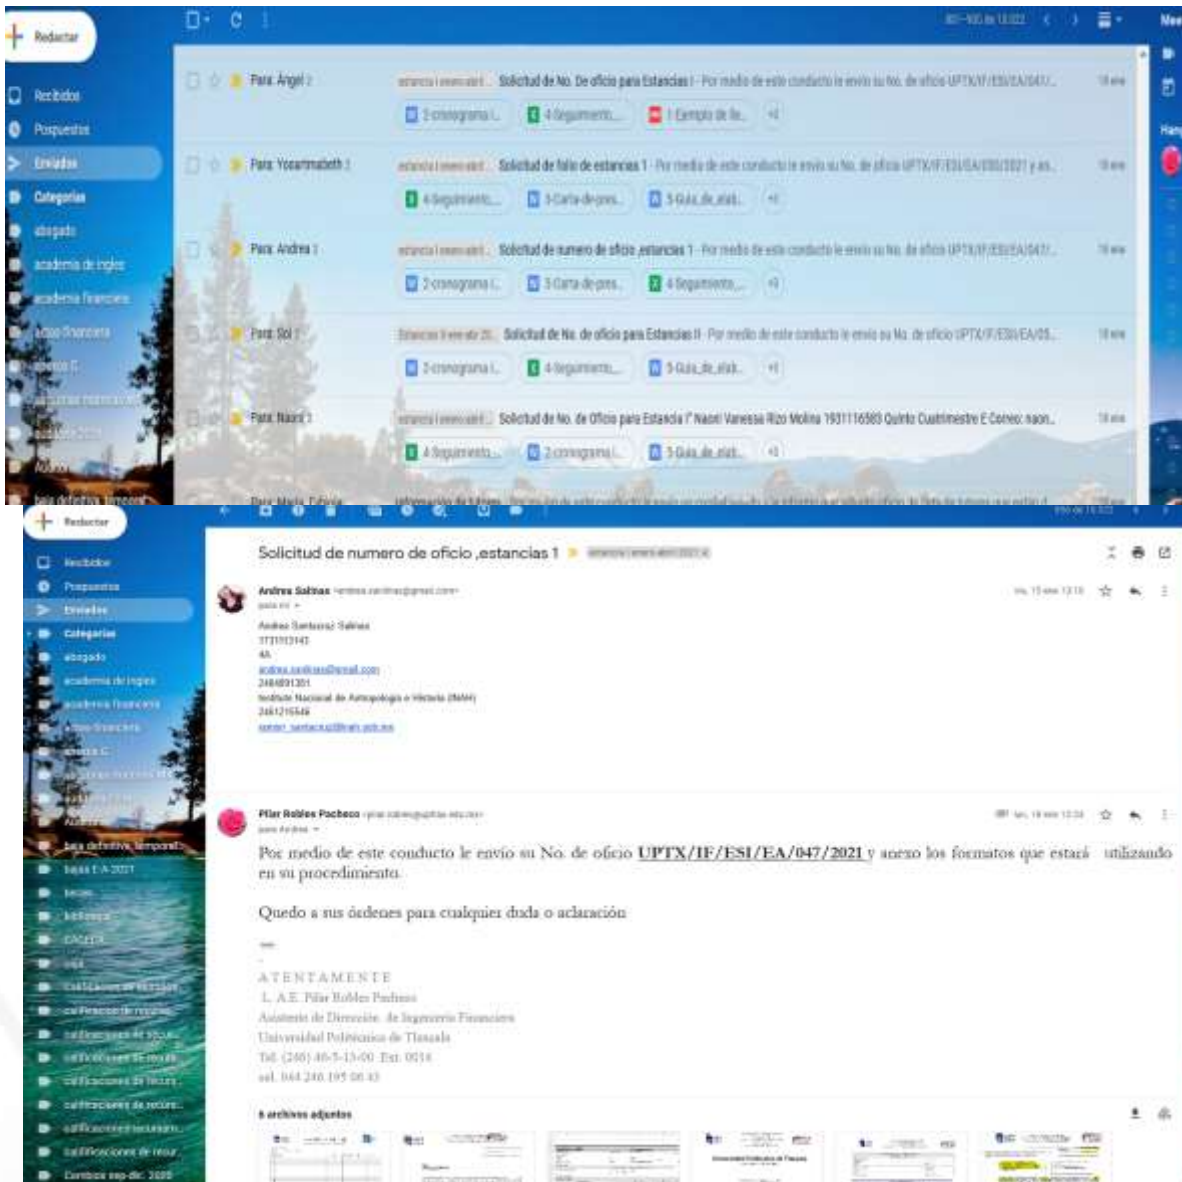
Redactar

Recibidos
Pospuestos
Enviados
Categorías
abogado
academia de ingles
academia financiera
Actuo financiera
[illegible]
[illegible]
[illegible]
Avisos
baja definitiva temporal

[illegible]

Para: Ángel 2 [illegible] Solicitud de No. De oficio para Estancias I - Por medio de este conducto le envio su No. de oficio UPTX/IF/ESI/EA/047/... 18 ene
2 cronograma I... 4 Seguimiento... 1 Ejemplo de fe... +4

Para: Yosarmabeth 2 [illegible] Solicitud de folio de estancias 1 - Por medio de este conducto le envio su No. de oficio UPTX/IF/ESI/EA/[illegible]/2021 y an... 18 ene
4 Seguimiento... 3 Carta de pres... 5 Guia_de_elab... +4

Para: Andrea 1 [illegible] Solicitud de numero de oficio ,estancias 1 - Por medio de este conducto le envio su No. de oficio UPTX/IF/ESI/EA/047/... 18 ene
2 cronograma I... 3 Carta de pres... 4 Seguimiento... +3

Para: Sol 2 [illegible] Solicitud de No. de oficio para Estancias II - Por medio de este conducto le envio su No. de oficio UPTX/IF/ESI/EA/05... 18 ene
2 cronograma I... 4 Seguimiento... 5 Guia_de_elab... +4

Para: Naomi 2 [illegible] Solicitud de No. de Oficio para Estancia I° Naomi Vanessa Rizo Molina 1931116583 Quinto Cuatrimestre E Correo: naon... 18 ene
4 Seguimiento... 2 cronograma I... 5 Guia_de_elab... +4

Para: María Fabiola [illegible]

Redactar

Recibidos
Pospuestos
Enviados
Categorías
abogado
academia de ingles
academia financiera
Actuo financiera
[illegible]
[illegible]
Avisos
baja definitiva temporal
bajas E-A 2021
becas
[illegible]
CACEI
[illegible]
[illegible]
calificaciones de recupe...
calificaciones de recup...
calificaciones de recupe...
calificaciones de recupe...
calificaciones de recupe...
calificaciones de recup...
Cambios sep-dic 2020

Solicitud de numero de oficio ,estancias 1 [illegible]

Andrea Salinas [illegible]
para mí
Andrea Santacruz Salinas
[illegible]
4A
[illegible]
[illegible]
Instituto Nacional de Antropología e Historia (INAH)
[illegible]
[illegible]

Pilar Robles Pacheco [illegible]
para Andrea
Por medio de este conducto le envío su No. de oficio UPTX/IF/ESI/EA/047/2021 y anexo los formatos que estará utilizando en su procedimiento.

Quedo a sus órdenes para cualquier duda o aclaración

--
ATENTAMENTE
L. A.E. Pilar Robles Pacheco
Asistente de Dirección de Ingeniería Financiera
Universidad Politécnica de Tlaxcala
Tel. (246) 46-5-13-00 Ext. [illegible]
cel. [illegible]

6 archivos adjuntos